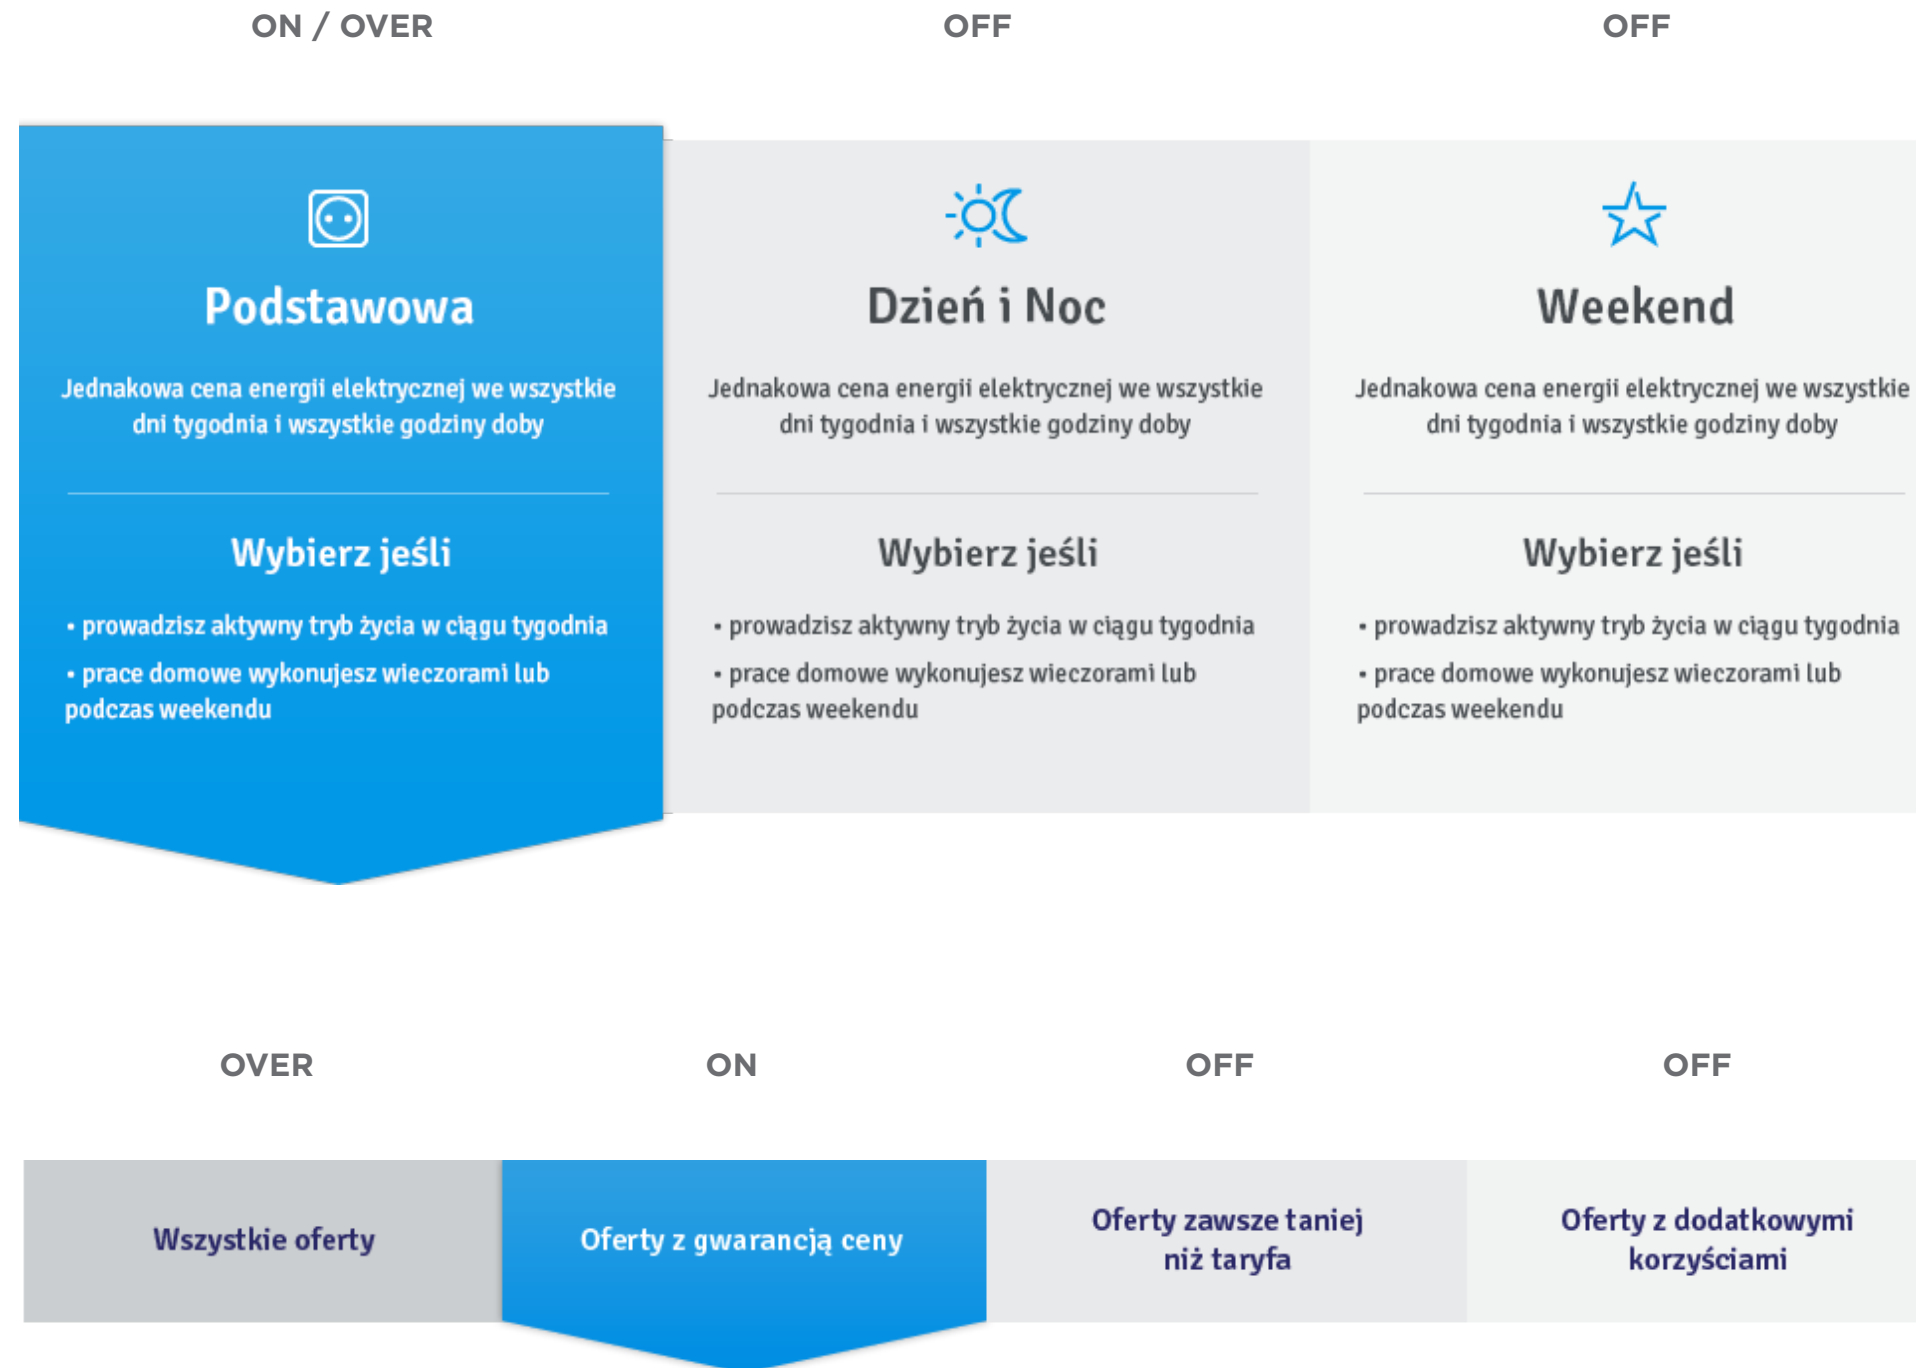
ON / OVER

OFF

OFF

Podstawowa

Jednakowa cena energii elektrycznej we wszystkie dni tygodnia i wszystkie godziny doby

Wybierz jeśli

• prowadzisz aktywny tryb życia w ciągu tygodnia

• prace domowe wykonujesz wieczorami lub podczas weekendu

Dzień i Noc

Jednakowa cena energii elektrycznej we wszystkie dni tygodnia i wszystkie godziny doby

Wybierz jeśli

• prowadzisz aktywny tryb życia w ciągu tygodnia

• prace domowe wykonujesz wieczorami lub podczas weekendu

Weekend

Jednakowa cena energii elektrycznej we wszystkie dni tygodnia i wszystkie godziny doby

Wybierz jeśli

• prowadzisz aktywny tryb życia w ciągu tygodnia

• prace domowe wykonujesz wieczorami lub podczas weekendu

OVER

ON

OFF

OFF

Wszystkie oferty

Oferty z gwarancją ceny

Oferty zawsze taniej niż taryfa

Oferty z dodatkowymi korzyściami